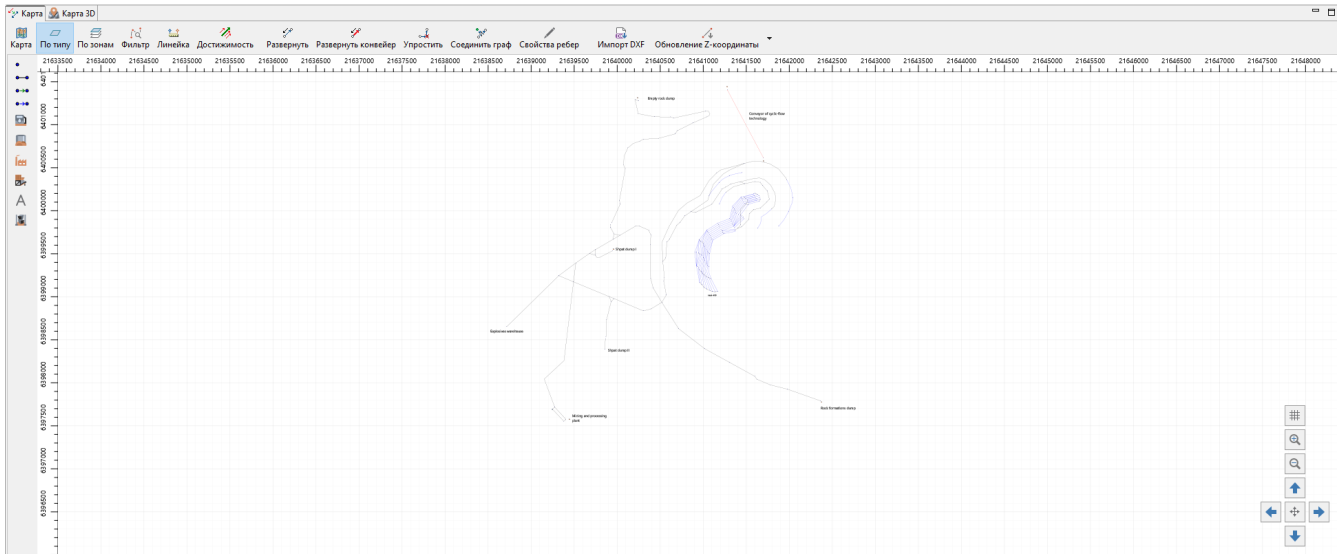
Карта Карта 3D

Карта По типу По зонам Фильтр Линейка Достижимость Развернуть Развернуть конвейер Упростить Соединить граф Свойства ребер Импорт DXF Обновление Z-координаты

21633500 21634000 21634500 21635000 21635500 21636000 21636500 21637000 21637500 21638000 21638500 21639000 21639500 21640000 21640500 21641000 21641500 21642000 21642500 21643000 21643500 21644000 21644500 21645000 21645500 21646000 21646500 21647000 21647500 21648000

6401000 6400500 6400000 6399500 6399000 6398500 6398000 6397500 6397000 6396500

Weakly rock dump

Conveyor of cyclic-flow technology

Shpat dump 1

Explosives warehouse

Shpat dump II

Rock formations dump

Mining and processing plant